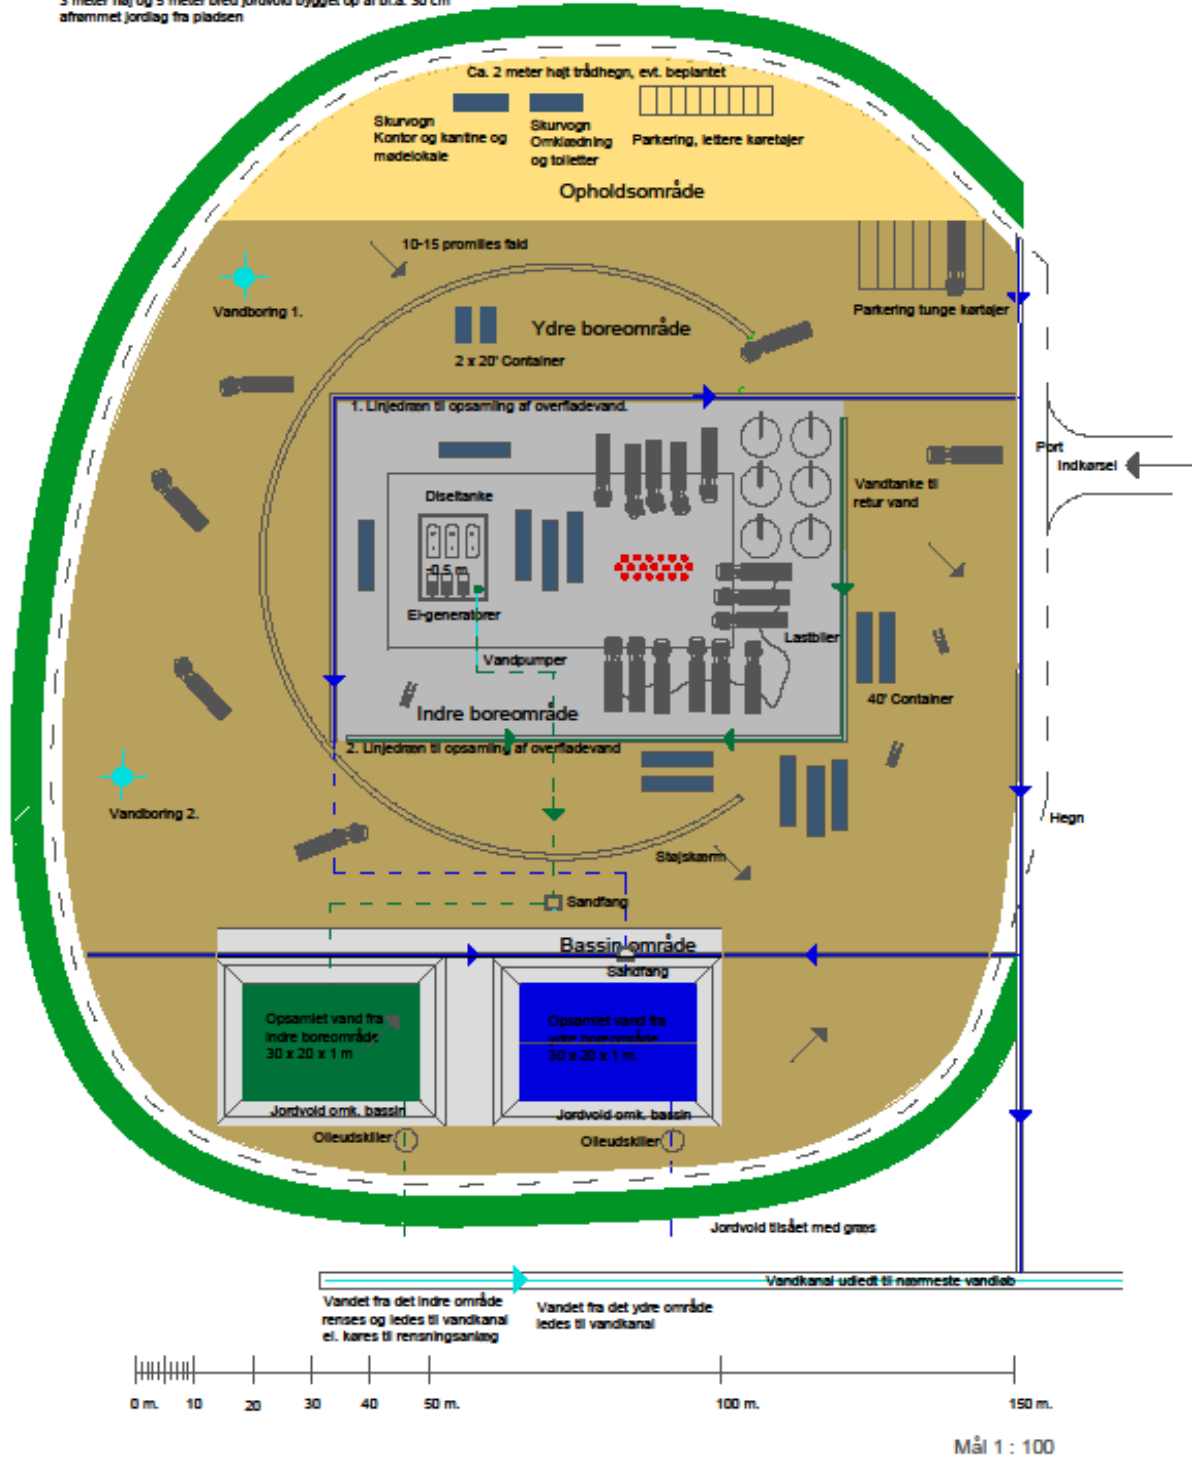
3 meter høj og 5 meter bred jordvold bygget op af bl.a. 30 cm afrømmet jordlag fra pladsen

Ca. 2 meter højt trådhegn, evt. beplantet

Skurvogn Kontor og kantine og mødelokale

Skurvogn Omklædning og toiletter

Parkering, lettere køretøjer

Opholdsområde

10-15 promilles fald

Vandboring 1.

Ydre boreområde

2 x 20' Container

Parkering tunge køretøjer

1. Linjedræn til opsamling af overfladevand.

Port

Indkørsel

Dieseltanke

Vandtanke til retur vand

0,5 m

El-generatorer

Lastbiler

Vandpumper

40' Container

Indre boreområde

2. Linjedræn til opsamling af overfladevand

Vandboring 2.

Hegn

Støjskærm

Sandfang

Bassinområde

Sandfang

Opsamlet vand fra indre boreområde 30 x 20 x 1 m

Opsamlet vand fra ydre boreområde 30 x 20 x 1 m.

Jordvold omk. bassin

Jordvold omk. bassin

Olieudskiller

Olieudskiller

Jordvold tilsået med græs

Vandkanal udledt til nærmeste vandløb

Vandet fra det indre område renses og ledes til vandkanal el. køres til rensningsanlæg

Vandet fra det ydre område ledes til vandkanal

0 m. 10 20 30 40 50 m. 100 m. 150 m.

Mål 1 : 100